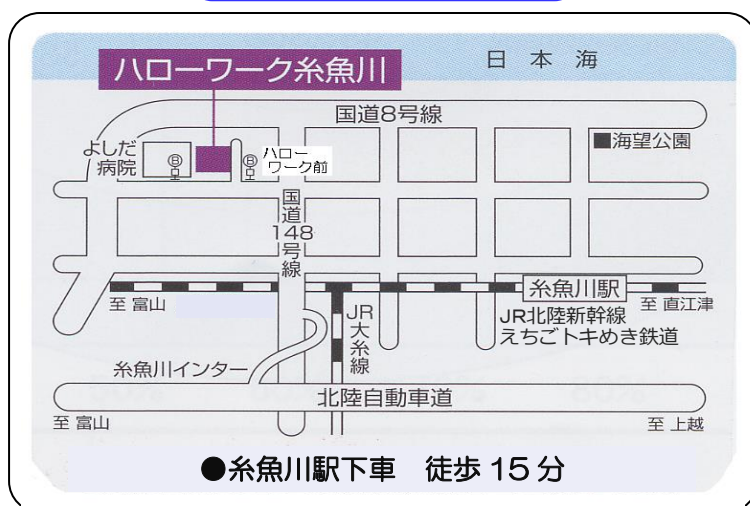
ハローワーク糸魚川

日本海

国道8号線

■海望公園

よしだ病院

Ⓑ

Ⓑ

ハローワーク前

国道148号線

糸魚川駅

至 富山

至 直江津

JR大糸線

JR北陸新幹線
えちごトキめき鉄道

糸魚川インター

北陸自動車道

至 富山

至 上越

●糸魚川駅下車　徒歩 15 分